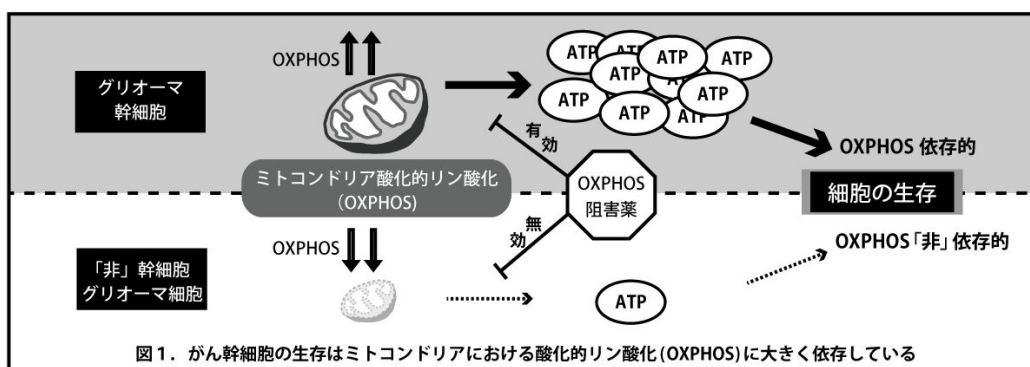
OXPHOS

グリオーマ
幹細胞

ATP ATP ATP ATP ATP ATP ATP ATP ATP ATP

有効

OXPHOS 依存的

ミトコンドリア酸化的リン酸化
(OXPHOS)

OXPHOS
阻害薬

細胞の生存

OXPHOS

無効

OXPHOS「非」依存的

「非」幹細胞
グリオーマ細胞

ATP

図1．がん幹細胞の生存はミトコンドリアにおける酸化的リン酸化(OXPHOS)に大きく依存している